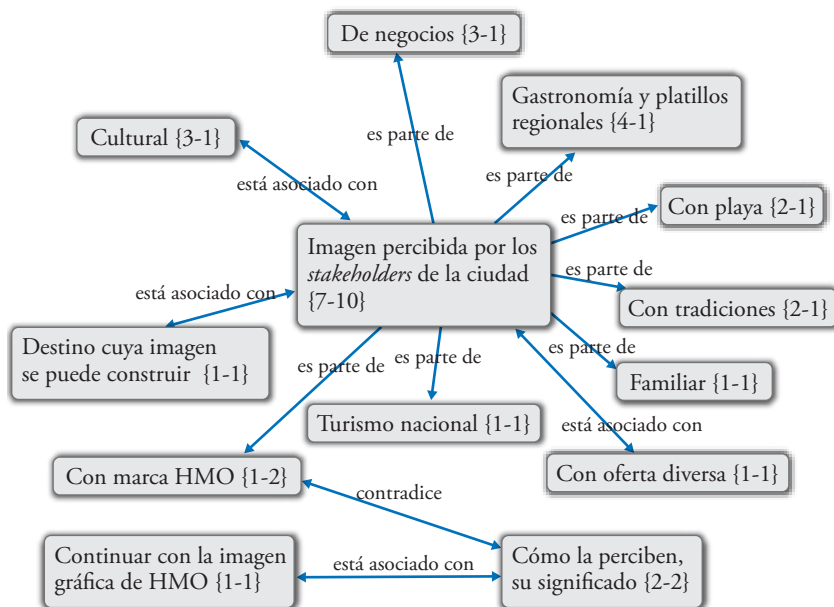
De negocios {3-1}

Gastronomía y platillos regionales {4-1}

Cultural {3-1}

es parte de

está asociado con

es parte de

es parte de

Con playa {2-1}

Imagen percibida por los *stakeholders* de la ciudad {7-10}

es parte de

está asociado con

Con tradiciones {2-1}

Destino cuya imagen se puede construir {1-1}

es parte de

es parte de

es parte de

Familiar {1-1}

Turismo nacional {1-1}

está asociado con

Con marca HMO {1-2}

Con oferta diversa {1-1}

contradice

Continuar con la imagen gráfica de HMO {1-1}

está asociado con

Cómo la perciben, su significado {2-2}